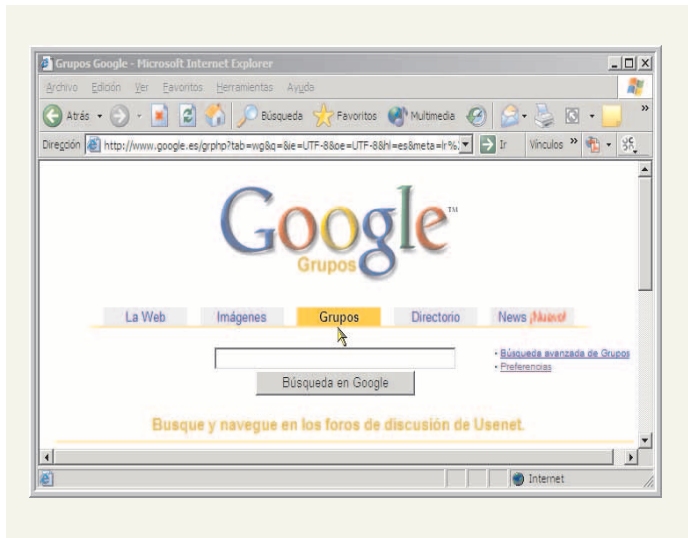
Grupos Google - Microsoft Internet Explorer

Archivo Edición Ver Favoritos Herramientas Ayuda

Atrás Búsqueda Favoritos Multimedia

Dirección http://www.google.es/grphp?tab=wg&q=&ie=UTF-8&oe=UTF-8&hl=es&meta=lr%. Ir Vínculos

Google™
Grupos

La Web Imágenes Grupos Directorio News ¡Nuevo!

Búsqueda en Google

- Búsqueda avanzada de Grupos
- Preferencias

Busque y navegue en los foros de discusión de Usenet.

Internet